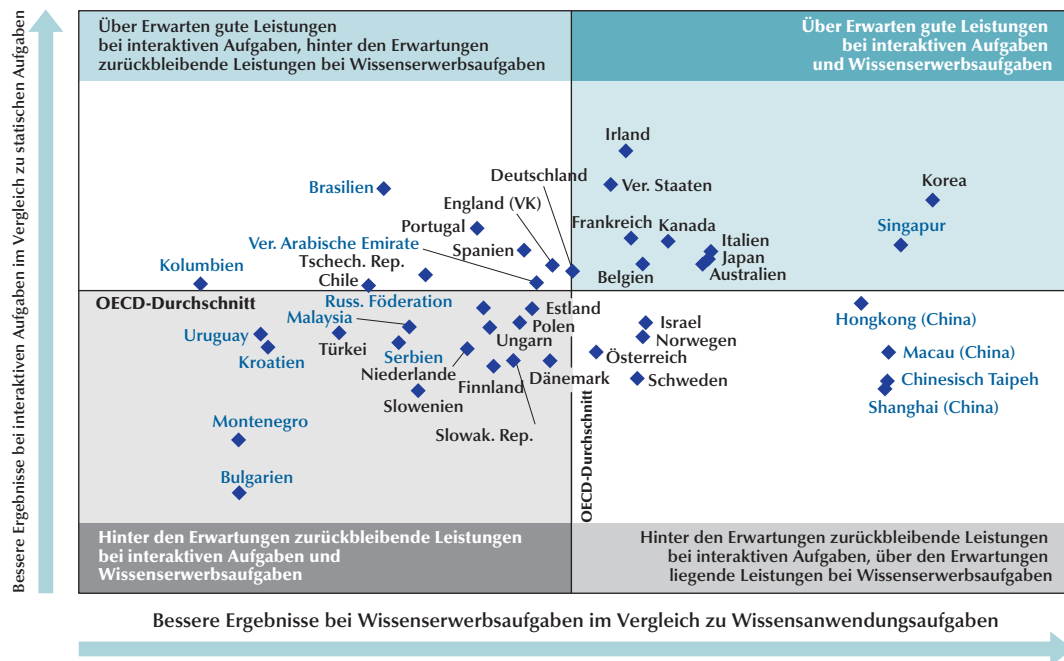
Bessere Ergebnisse bei interaktiven Aufgaben im Vergleich zu statischen Aufgaben

Über Erwarten gute Leistungen bei interaktiven Aufgaben, hinter den Erwartungen zurückbleibende Leistungen bei Wissenserwerbsaufgaben

Über Erwarten gute Leistungen bei interaktiven Aufgaben und Wissenserwerbsaufgaben

Irland
Deutschland
Ver. Staaten
Brasilien
England (VK)
Korea
Portugal
Frankreich
Kanada
Singapur
Ver. Arabische Emirate
Spanien
Italien
Japan
Kolumbien
Tschech. Rep.
Belgien
Australien
Chile
OECD-Durchschnitt
Russ. Föderation
Estland
Malaysia
Hongkong (China)
Polen
Israel
Uruguay
Türkei
Ungarn
Norwegen
Kroatien
Serbien
Macau (China)
Niederlande
Österreich
Dänemark
Chinesisch Taipeh
Finnland
Schweden
Slowenien
Shanghai (China)
Montenegro
Slowak. Rep.
Bulgarien
OECD-Durchschnitt

Hinter den Erwartungen zurückbleibende Leistungen bei interaktiven Aufgaben und Wissenserwerbsaufgaben

Hinter den Erwartungen zurückbleibende Leistungen bei interaktiven Aufgaben, über den Erwartungen liegende Leistungen bei Wissenserwerbsaufgaben

Bessere Ergebnisse bei Wissenserwerbsaufgaben im Vergleich zu Wissensanwendungsaufgaben